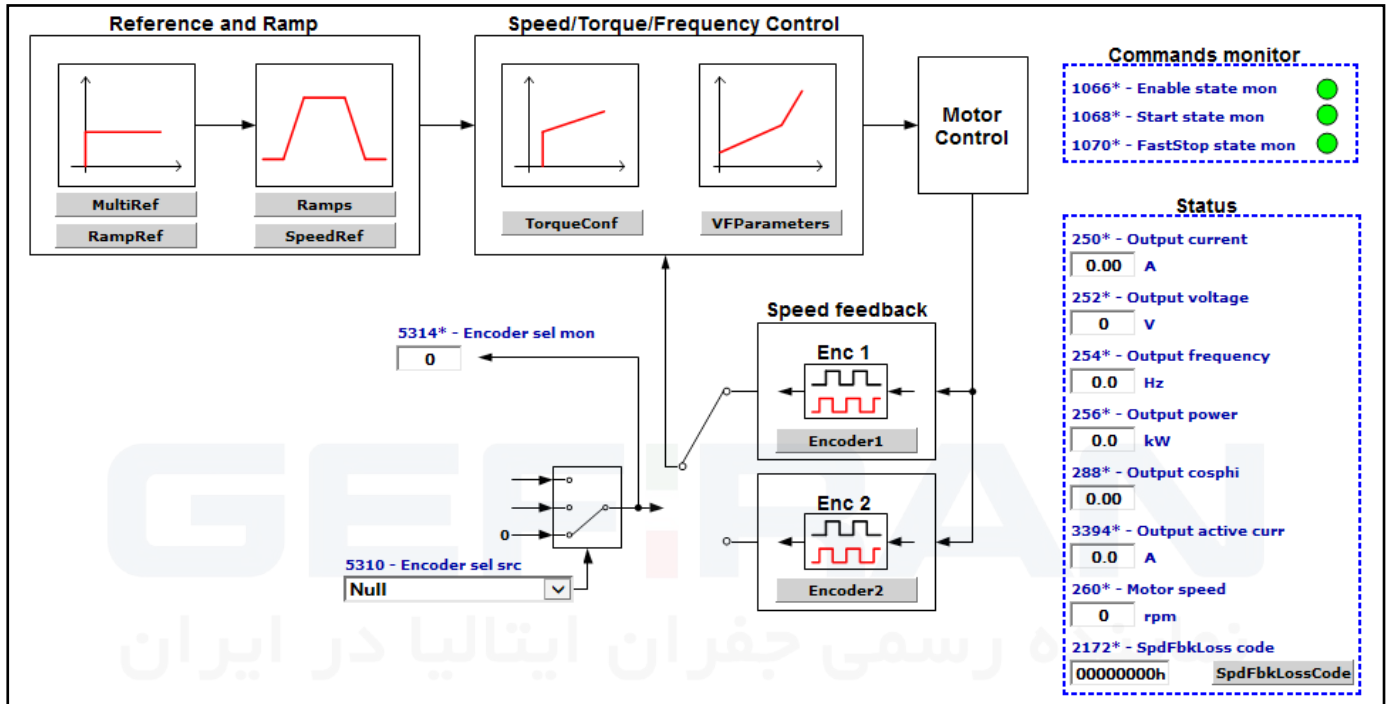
Reference and Ramp

MultiRef
RampRef
Ramps
SpeedRef

Speed/Torque/Frequency Control

TorqueConf
VFParameters

Motor Control

Commands monitor
1066* - Enable state mon
1068* - Start state mon
1070* - FastStop state mon

Status
250* - Output current
0.00 A
252* - Output voltage
0 V
254* - Output frequency
0.0 Hz
256* - Output power
0.0 kW
288* - Output cosphi
0.00
3394* - Output active curr
0.0 A
260* - Motor speed
0 rpm
2172* - SpdFbkLoss code
00000000h
SpdFbkLossCode

Speed feedback
5314* - Encoder sel mon
0
Enc 1
Encoder1
Enc 2
Encoder2
0
5310 - Encoder sel src
Null

GEFRAN
نماینده رسمی جفران ایتالیا در ایران